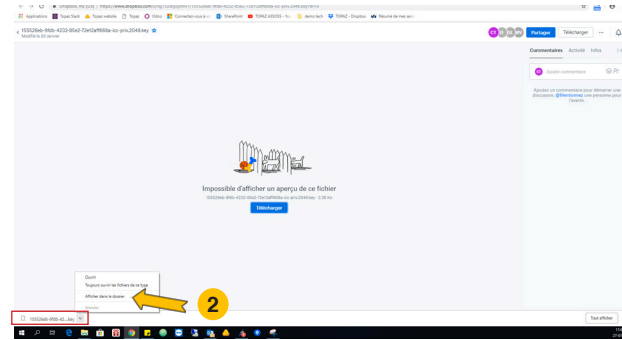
Applications Topaz Slack Topaz website Topaz Odoo Connection vous à votre... SharePoint TOPAZ 4BS003 - Yo... demo tech TOPAZ - Dropbox Résumé de mes ser...

155526eb-9fdb-4232-85e2-72e12af6669a-icc-priv2048.key
Modifié le 00 dernier

Partager Télécharger

Commentaires Activité Infos

Ajouter commentaire

Ajoutez un commentaire pour démarrer une discussion. @Mentionnez une personne pour l'avertir.

Impossible d'afficher un aperçu de ce fichier
155526eb-9fdb-4232-85e2-72e12af6669a-icc-priv2048.key · 2,38 Ko
Télécharger

Ouvrir
Toujours ouvrir les fichiers de ce type
Afficher dans le dossier
Annuler

2

155526eb-9fdb-42....key

Tout afficher